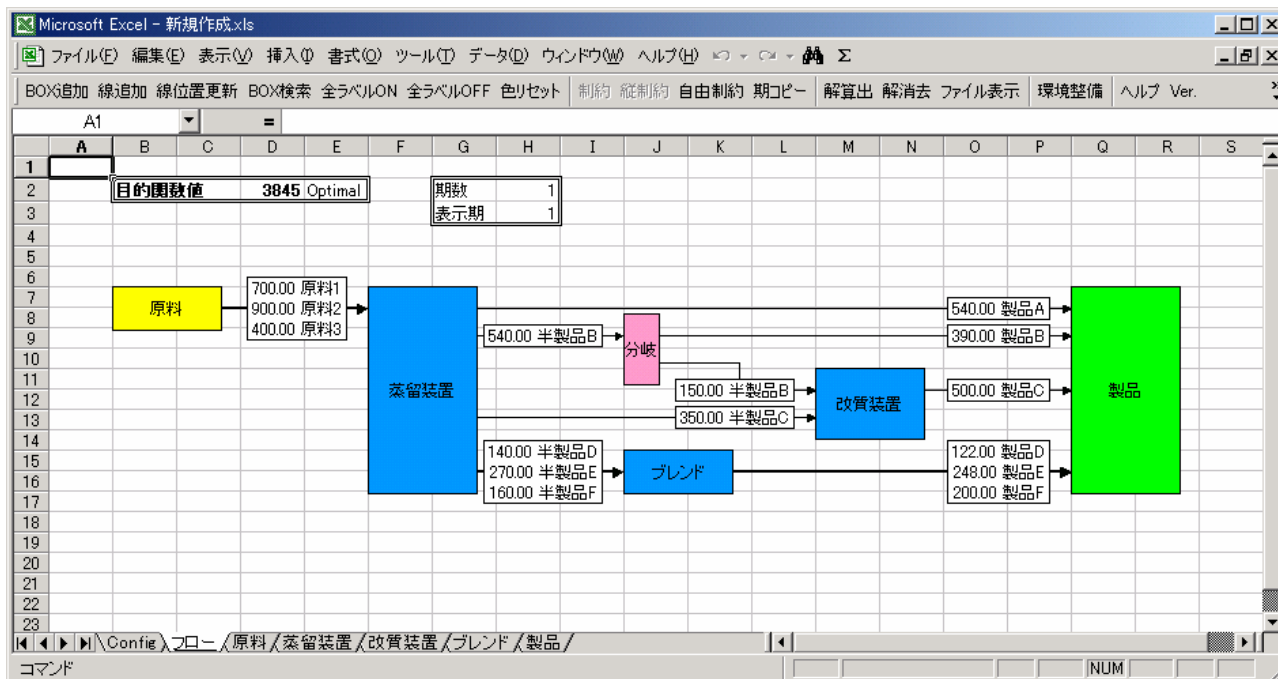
Microsoft Excel - 新規作成.xls

ファイル(F) 編集(E) 表示(V) 挿入(I) 書式(O) ツール(T) データ(D) ウィンドウ(W) ヘルプ(H) Σ

BOX追加 線追加 線位置更新 BOX検索 全ラベルON 全ラベルOFF 色リセット 制約 縦制約 自由制約 期コピー 解算出 解消去 ファイル表示 環境整備 ヘルプ Ver.

A1 =

A B C D E F G H I J K L M N O P Q R S

1 2 3 4 5 6 7 8 9 10 11 12 13 14 15 16 17 18 19 20 21 22 23

| 目的関数値 | 3845 | Optimal |
|---|---|---|

| 期数 | 1 |
|---|---|
| 表示期 | 1 |

原料

700.00 原料1
900.00 原料2
400.00 原料3

蒸留装置

540.00 半製品B

分岐

150.00 半製品B

350.00 半製品C

改質装置

140.00 半製品D
270.00 半製品E
160.00 半製品F

ブレンド

540.00 製品A
390.00 製品B
500.00 製品C
122.00 製品D
248.00 製品E
200.00 製品F

製品

Config フロー 原料 蒸留装置 改質装置 ブレンド 製品

コマンド NUM